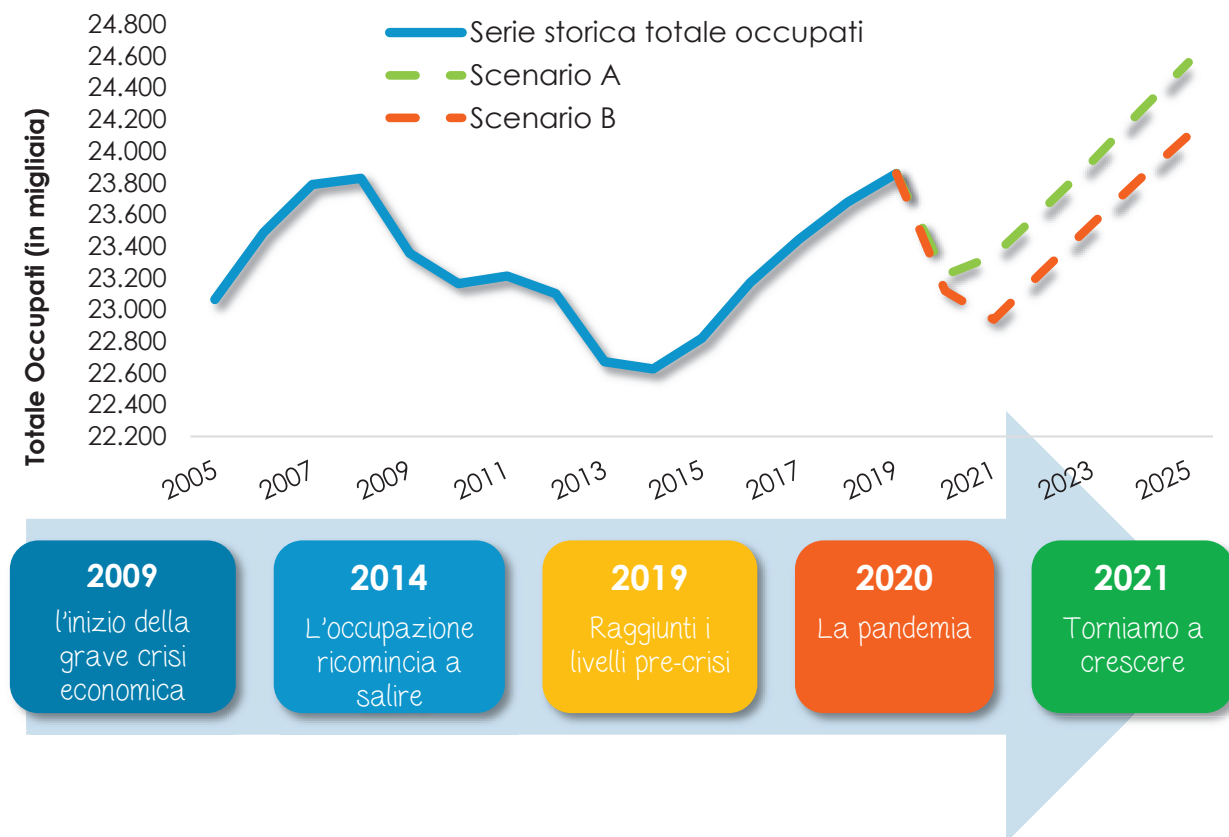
Serie storica totale occupati
Scenario A
Scenario B

Totale Occupati (in migliaia)

24.800
24.600
24.400
24.200
24.000
23.800
23.600
23.400
23.200
23.000
22.800
22.600
22.400
22.200

2005 2007 2009 2011 2013 2015 2017 2019 2021 2023 2025

2009
l'inizio della grave crisi economica

2014
L'occupazione ricomincia a salire

2019
Raggiunti i livelli pre-crisi

2020
La pandemia

2021
Torniamo a crescere